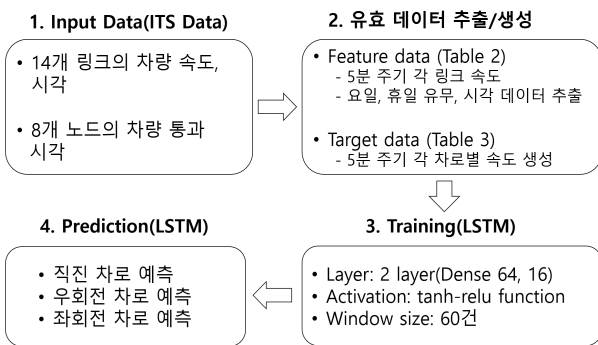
1. Input Data(ITS Data)

• 14개 링크의 차량 속도, 시각

• 8개 노드의 차량 통과 시각

2. 유효 데이터 추출/생성

• Feature data (Table 2)
- 5분 주기 각 링크 속도
- 요일, 휴일 유무, 시각 데이터 추출

• Target data (Table 3)
- 5분 주기 각 차로별 속도 생성

3. Training(LSTM)

• Layer: 2 layer(Dense 64, 16)
• Activation: tanh-relu function
• Window size: 60건

4. Prediction(LSTM)

• 직진 차로 예측
• 우회전 차로 예측
• 좌회전 차로 예측